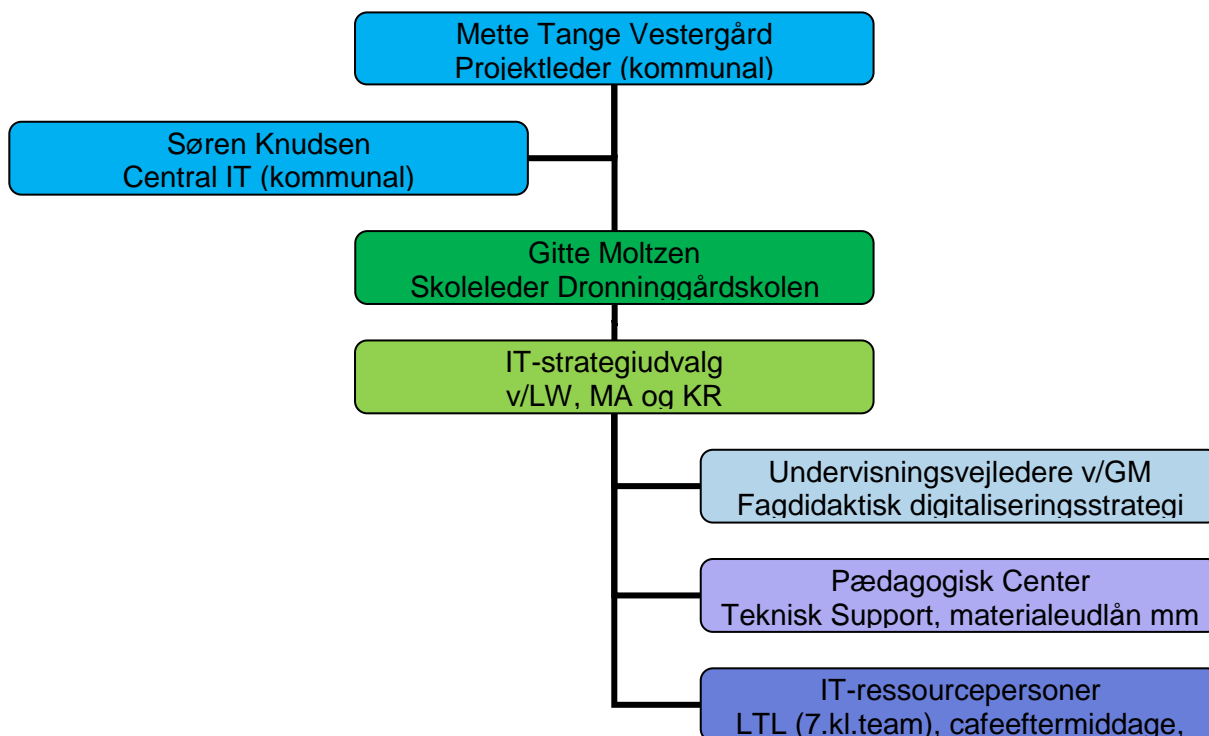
Mette Tange Vestergård
Projektleder (kommunal)

Søren Knudsen
Central IT (kommunal)

Gitte Moltzen
Skoleleder Dronninggårdskolen

IT-strategiudvalg
v/LW, MA og KR

Undervisningsvejledere v/GM
Fagdidaktisk digitaliseringsstrategi

Pædagogisk Center
Teknisk Support, materialeudlån mm

IT-ressourcepersoner
LTL (7.kl.team), cafeeftermiddage,